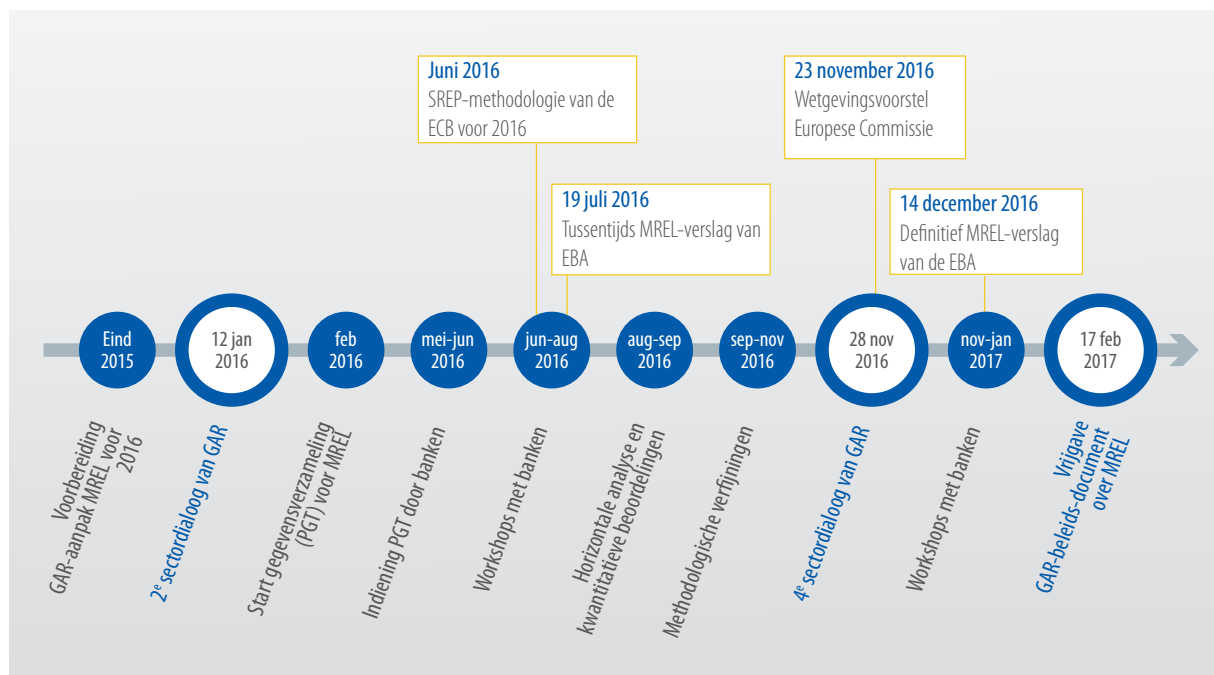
Juni 2016
SREP-methodologie van de ECB voor 2016

23 november 2016
Wetgevingsvoorstel Europese Commissie

19 juli 2016
Tussentijds MREL-verslag van EBA

14 december 2016
Definitief MREL-verslag van de EBA

Eind 2015

12 jan 2016

feb 2016

mei-jun 2016

jun-aug 2016

aug-sep 2016

sep-nov 2016

28 nov 2016

nov-jan 2017

17 feb 2017

Voorbereiding GAR-aanpak MREL voor 2016

2e sectordialoog van GAR

Start gegevensverzameling (PGT) voor MREL

Indiening PGT door banken

Workshops met banken

Horizontale analyse en kwantitatieve beoordelingen

Methodologische verfijningen

4e sectordialoog van GAR

Workshops met banken

Vrijgave GAR-beleids-document over MREL